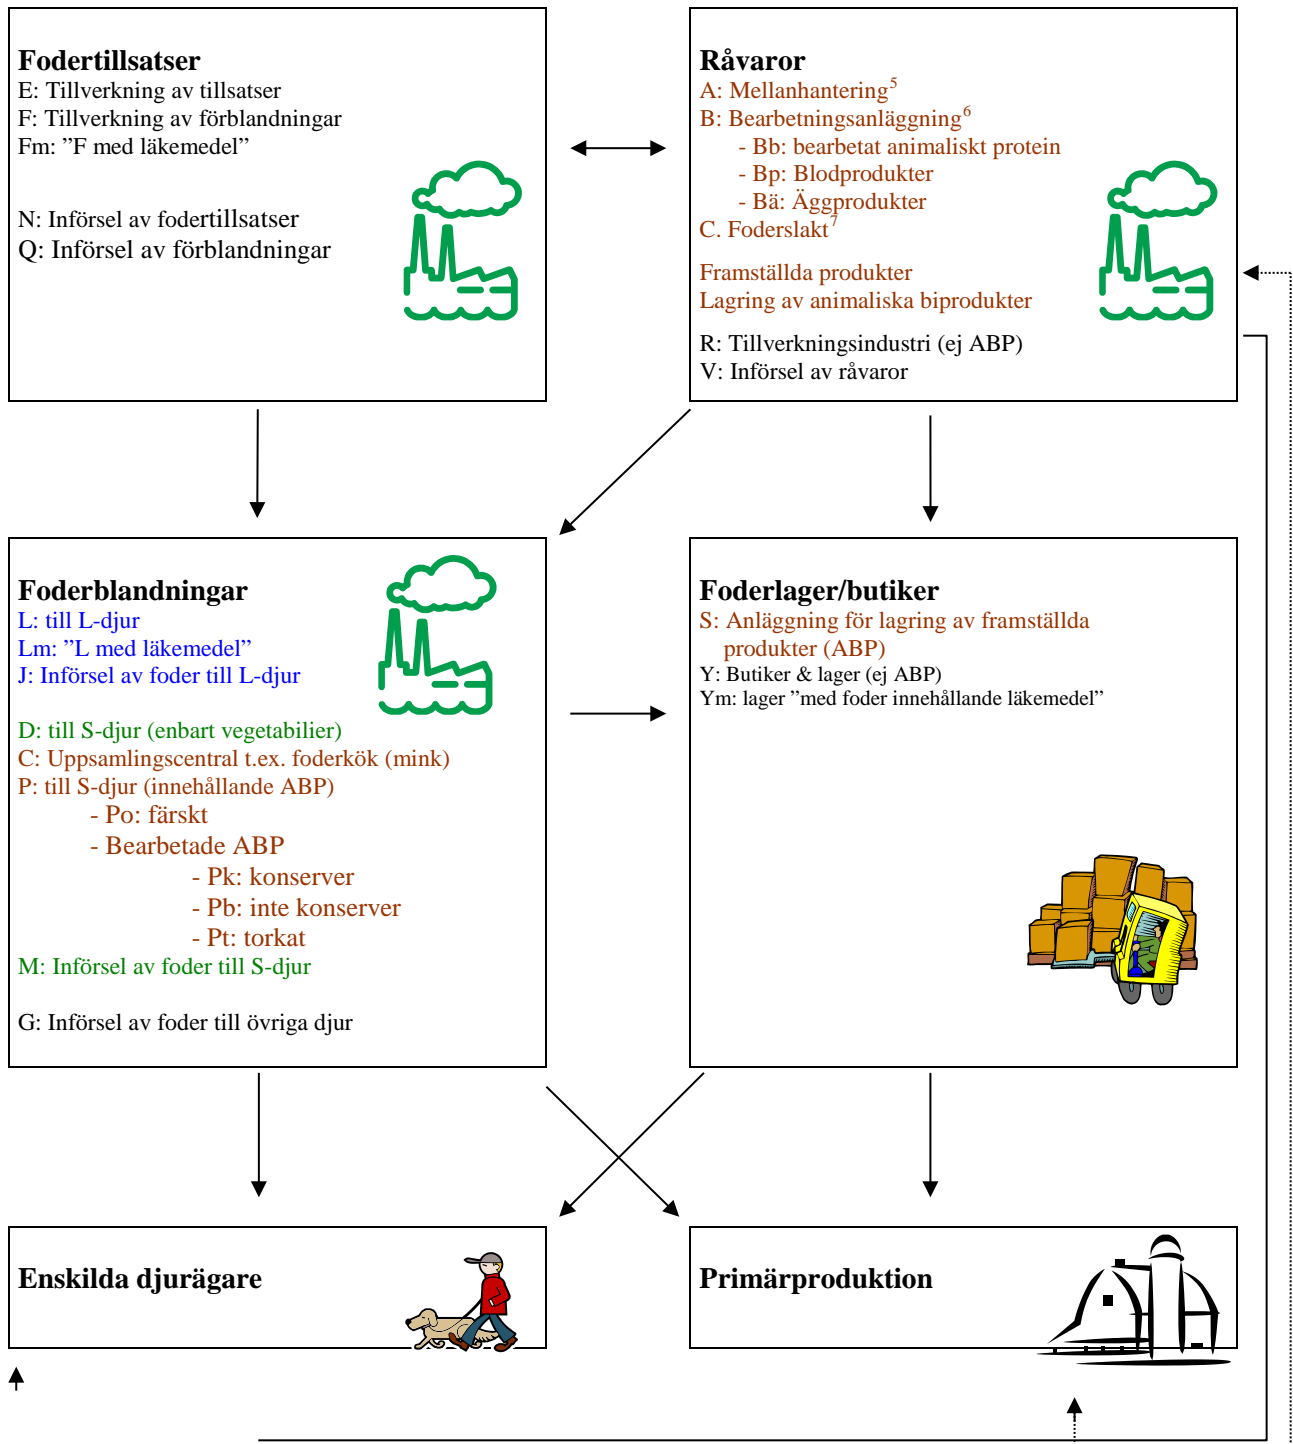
**Fodertillsatser**
E: Tillverkning av tillsatser
F: Tillverkning av förblandningar
Fm: ”F med läkemedel”

N: Införsel av fodertillsatser
Q: Införsel av förblandningar

**Råvaror**
A: Mellanhantering$^5$
B: Bearbetningsanläggning$^6$
- Bb: bearbetat animaliskt protein
- Bp: Blodprodukter
- Bä: Äggprodukter
C. Foderslakt$^7$

Framställda produkter
Lagring av animaliska biprodukter

R: Tillverkningsindustri (ej ABP)
V: Införsel av råvaror

**Foderblandningar**
L: till L-djur
Lm: ”L med läkemedel”
J: Införsel av foder till L-djur

D: till S-djur (enbart vegetabilier)
C: Uppsamlingscentral t.ex. foderkök (mink)
P: till S-djur (innehållande ABP)
- Po: färskt
- Bearbetade ABP
- Pk: konserver
- Pb: inte konserver
- Pt: torkat
M: Införsel av foder till S-djur

G: Införsel av foder till övriga djur

**Foderlager/butiker**
S: Anläggning för lagring av framställda produkter (ABP)
Y: Butiker & lager (ej ABP)
Ym: lager ”med foder innehållande läkemedel”

**Enskilda djurägare**

**Primärproduktion**